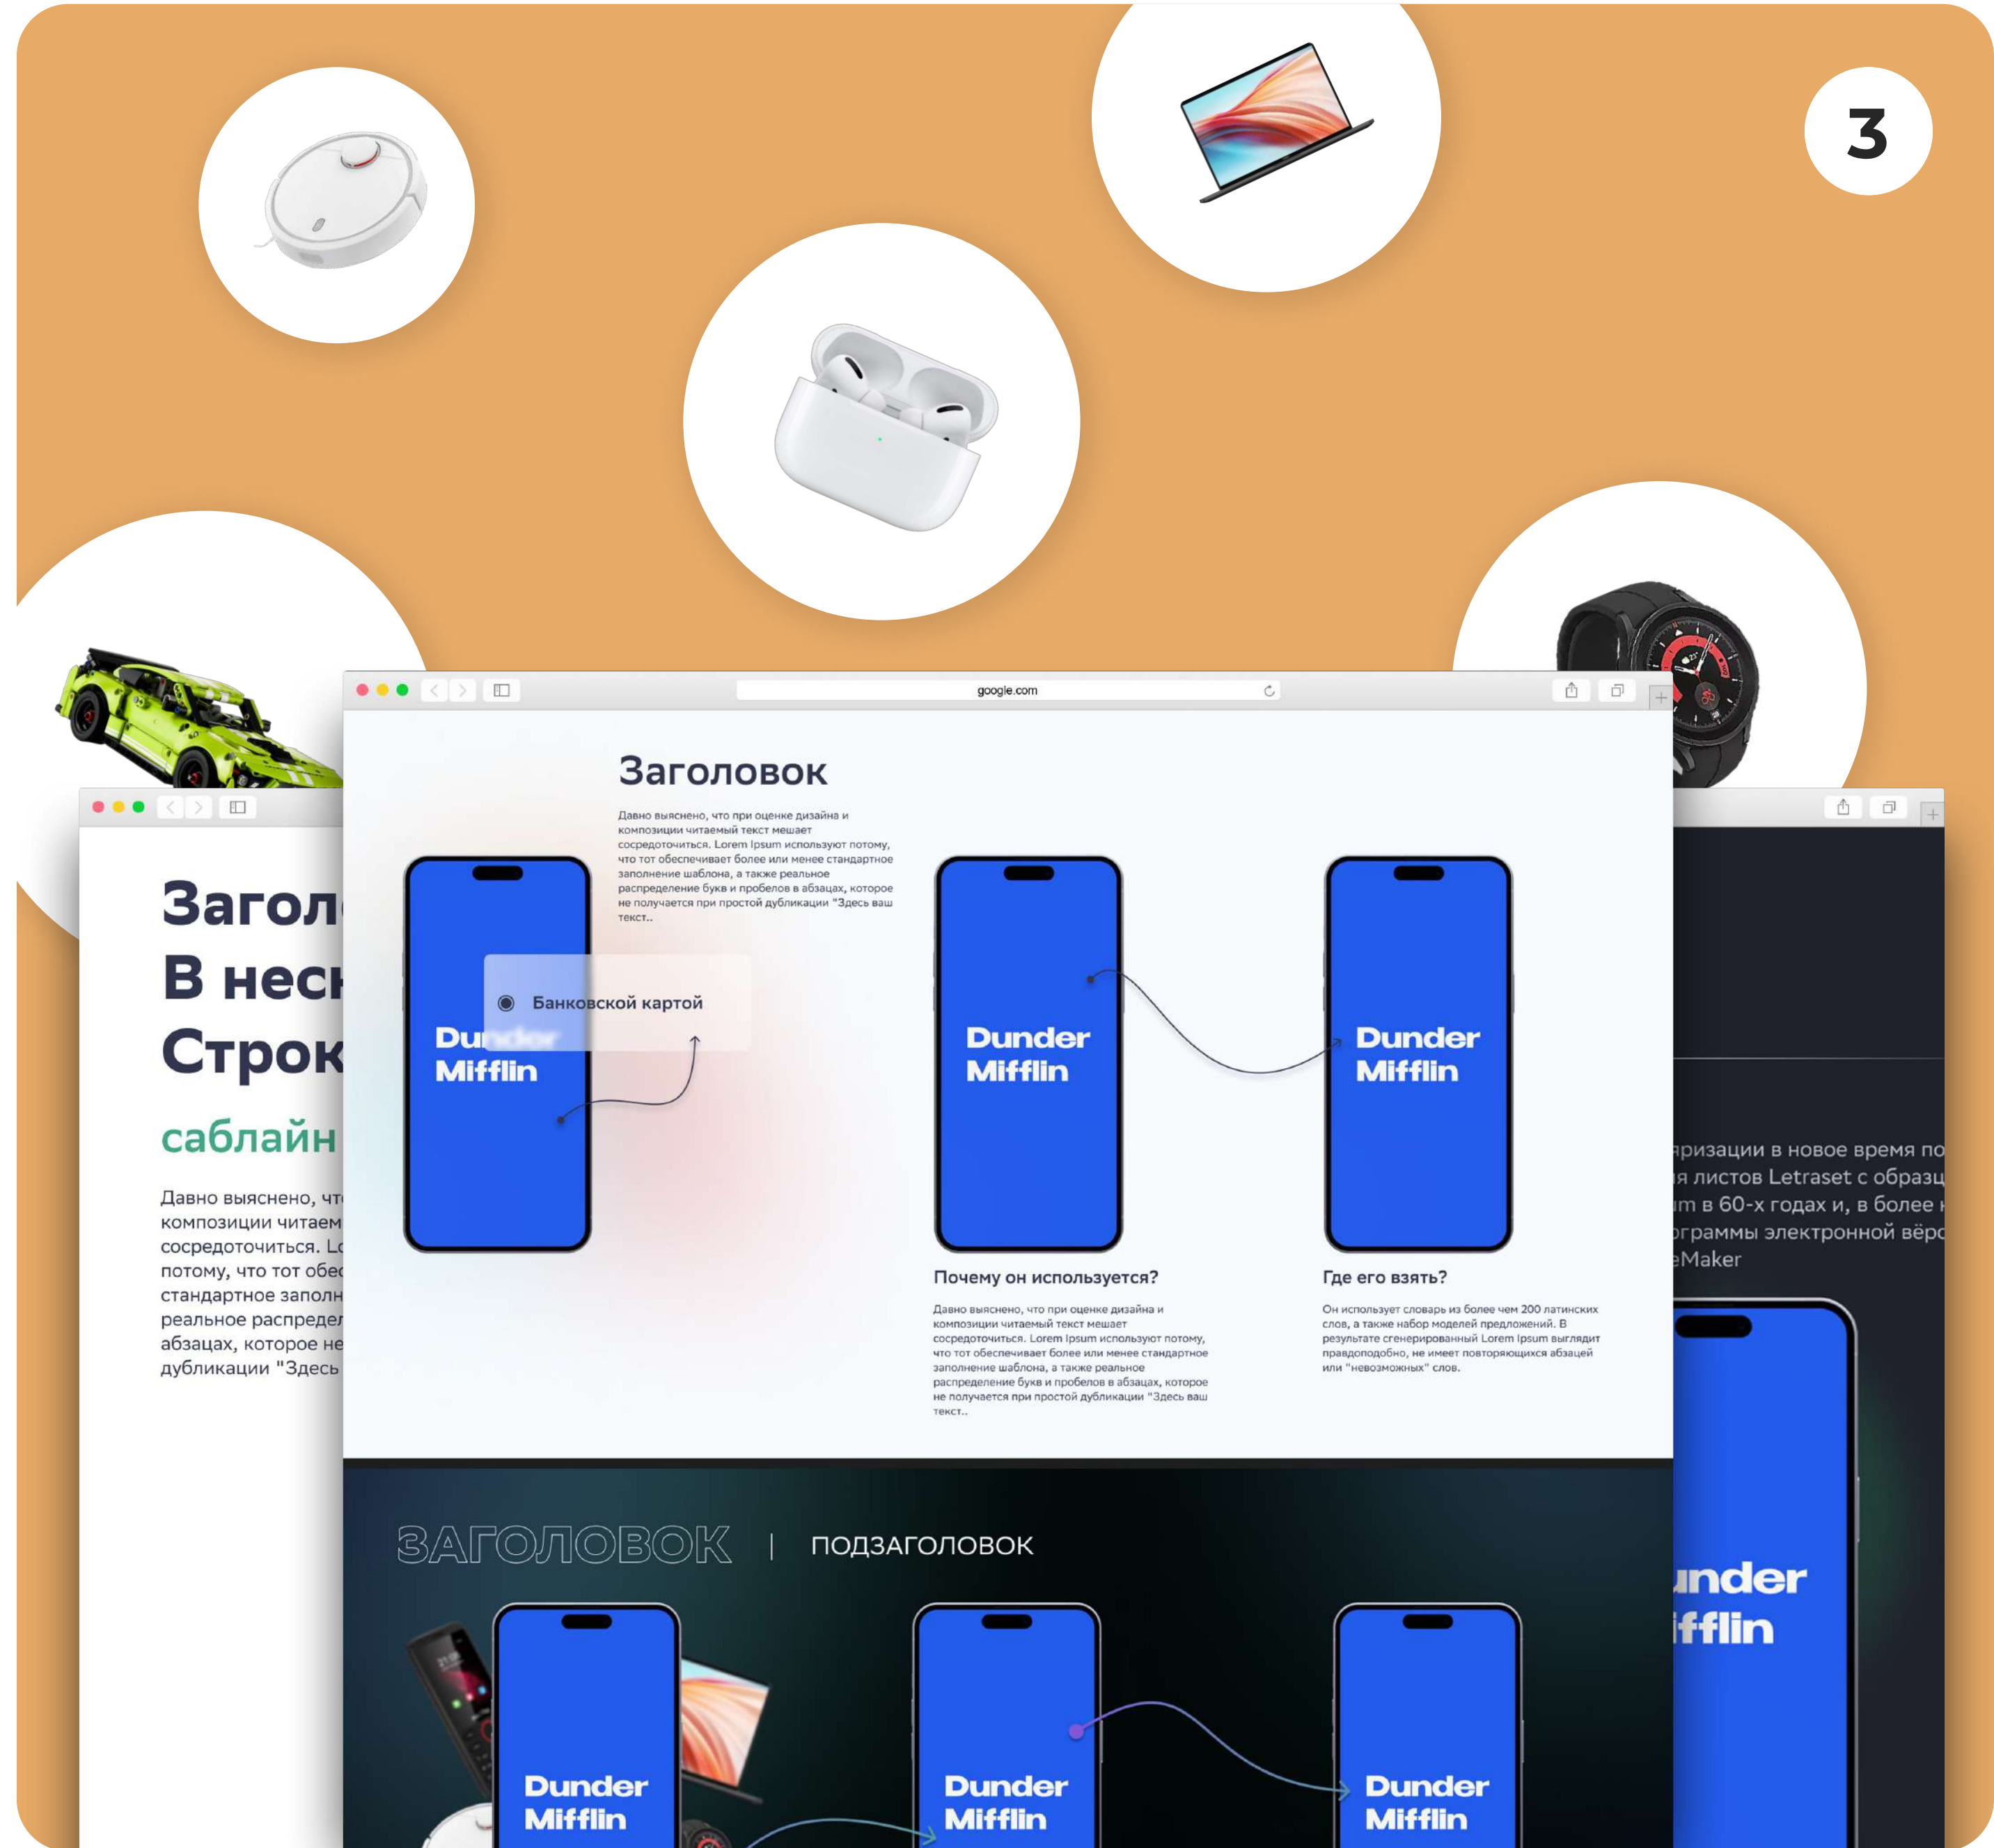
3

google.com

Заголовок

Давно выяснено, что при оценке дизайна и композиции читаемый текст мешает сосредоточиться. Lorem Ipsum используют потому, что тот обеспечивает более или менее стандартное заполнение шаблона, а также реальное распределение букв и пробелов в абзацах, которое не получается при простой дубликации "Здесь ваш текст..

Банковской картой

Dunder Mifflin

Dunder Mifflin

Dunder Mifflin

Почему он используется?

Давно выяснено, что при оценке дизайна и композиции читаемый текст мешает сосредоточиться. Lorem Ipsum используют потому, что тот обеспечивает более или менее стандартное заполнение шаблона, а также реальное распределение букв и пробелов в абзацах, которое не получается при простой дубликации "Здесь ваш текст..

Где его взять?

Он использует словарь из более чем 200 латинских слов, а также набор моделей предложений. В результате сгенерированный Lorem Ipsum выглядит правдоподобно, не имеет повторяющихся абзацев или "невозможных" слов.

ЗАГОЛОВОК | ПОДЗАГОЛОВОК

Dunder Mifflin

Dunder Mifflin

Dunder Mifflin

Загол
В неск
Строк
саблайн

Давно выяснено, что композиции читаем сосредоточиться. L потому, что тот обес стандартное заполн реальное распредел абзацах, которое не дубликации "Здесь

ризации в новое время по я листов Letraset с образц m в 60-х годах и, в более рограммы электронной вёр eMaker

under ifflin